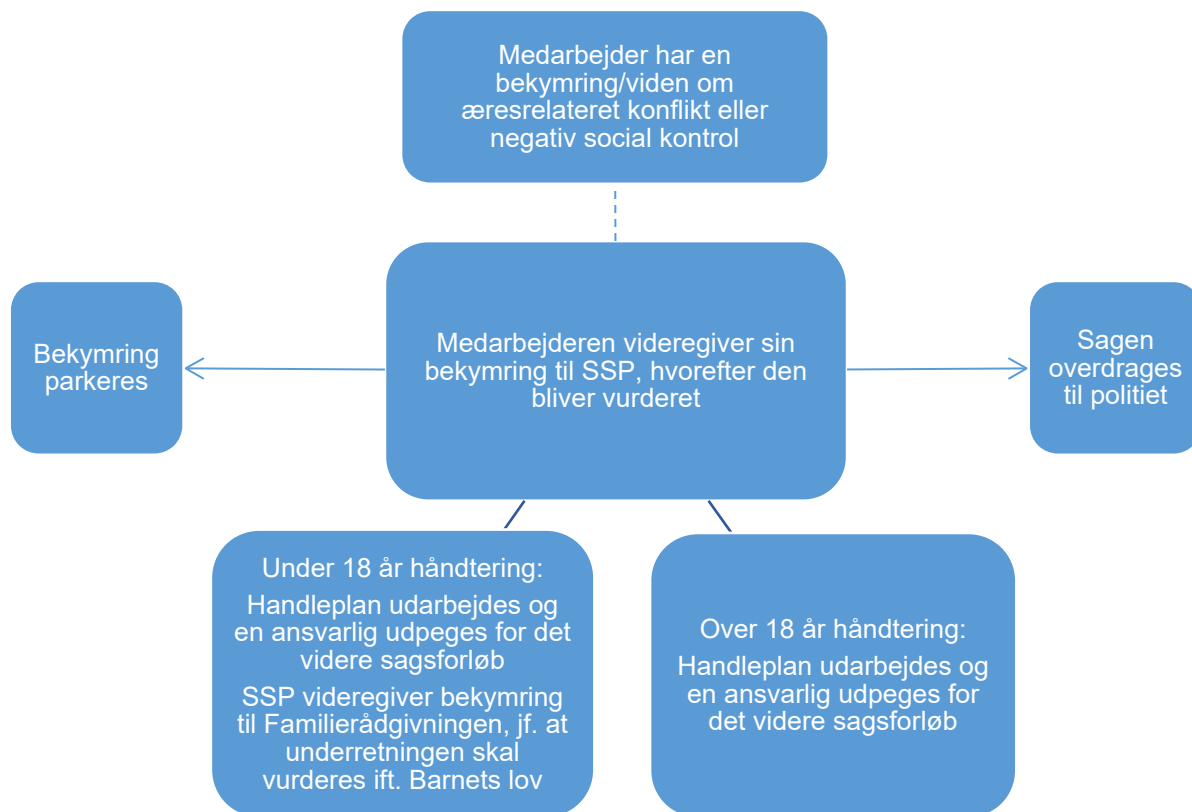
Medarbejder har en bekymring/viden om æresrelateret konflikt eller negativ social kontrol

Bekymring parkeres

Medarbejderen videregiver sin bekymring til SSP, hvorefter den bliver vurderet

Sagen overdrages til politiet

Under 18 år håndtering:

Handleplan udarbejdes og en ansvarlig udpeges for det videre sagsforløb

SSP videregiver bekymring til Familierådgivningen, jf. at underretningen skal vurderes ift. Barnets lov

Over 18 år håndtering:

Handleplan udarbejdes og en ansvarlig udpeges for det videre sagsforløb